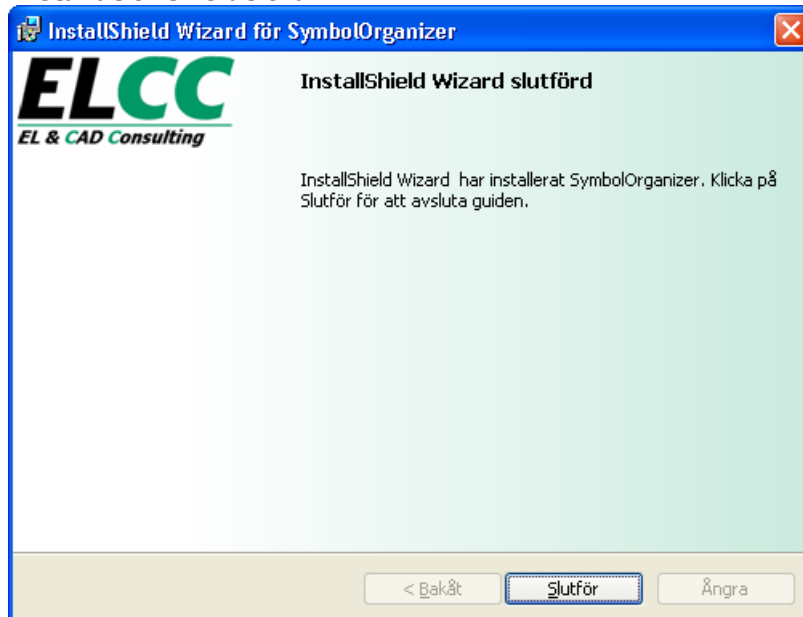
InstallShield Wizard för SymbolOrganizer

ELCC
EL & CAD Consulting

InstallShield Wizard slutförd

InstallShield Wizard  har installerat SymbolOrganizer. Klicka på Slutför för att avsluta guiden.

< Bakåt
Slutför
Ångra